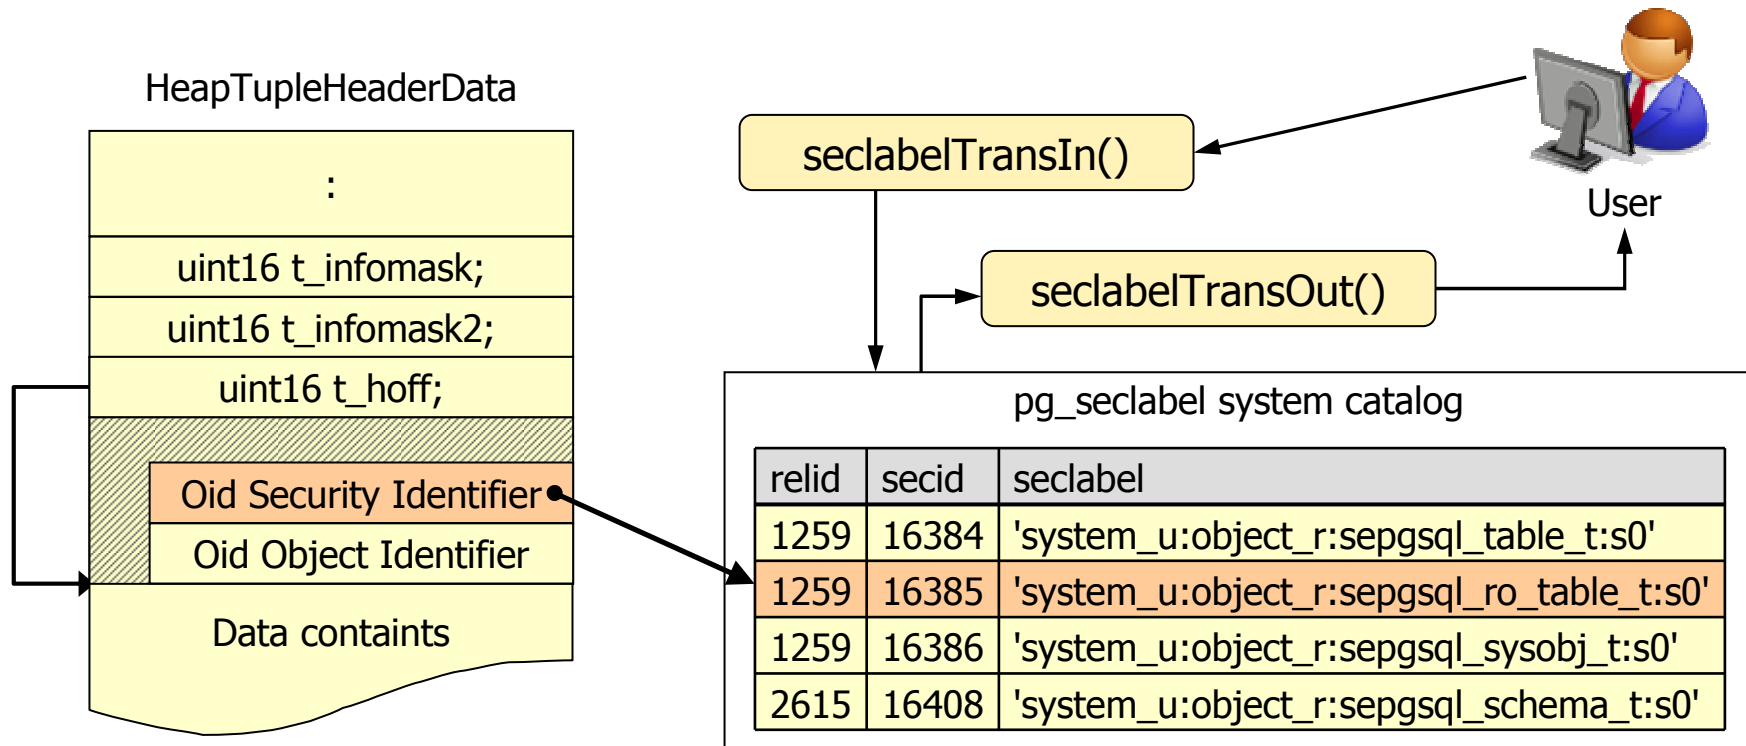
HeapTupleHeaderData

:

uint16 t_infomask;

uint16 t_infomask2;

uint16 t_hoff;

Oid Security Identifier

Oid Object Identifier

Data containts

seclabelTransIn()

User

seclabelTransOut()

pg_seclabel system catalog

| relid | secid | seclabel |
|---|---|---|
| 1259 | 16384 | 'system_u:object_r:sepgsql_table_t:s0' |
| 1259 | 16385 | 'system_u:object_r:sepgsql_ro_table_t:s0' |
| 1259 | 16386 | 'system_u:object_r:sepgsql_sysobj_t:s0' |
| 2615 | 16408 | 'system_u:object_r:sepgsql_schema_t:s0' |